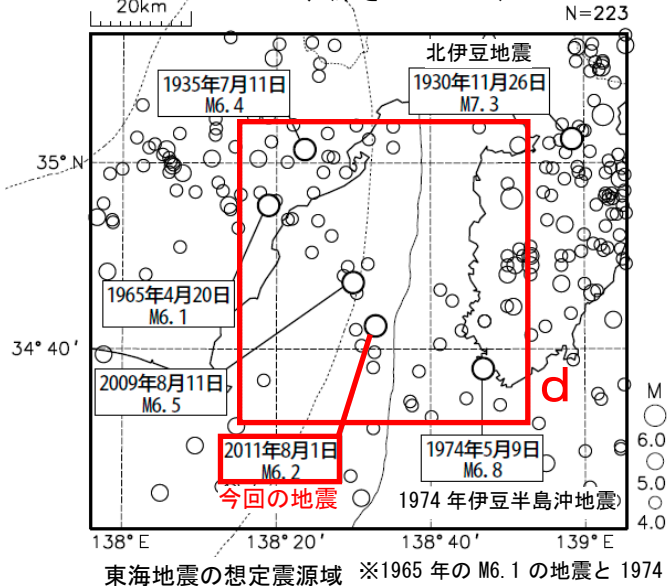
20km

N=223

北伊豆地震

1935年7月11日
M6.4

1930年11月26日
M7.3

35° N

1965年4月20日
M6.1

34° 40′

2009年8月11日
M6.5

d

M
6.0
5.0
4.0

2011年8月1日
M6.2

今回の地震

1974年5月9日
M6.8

1974 年伊豆半島沖地震

138° E
138° 20′
138° 40′
139° E

東海地震の想定震源域 ※1965 年の M6.1 の地震と 1974